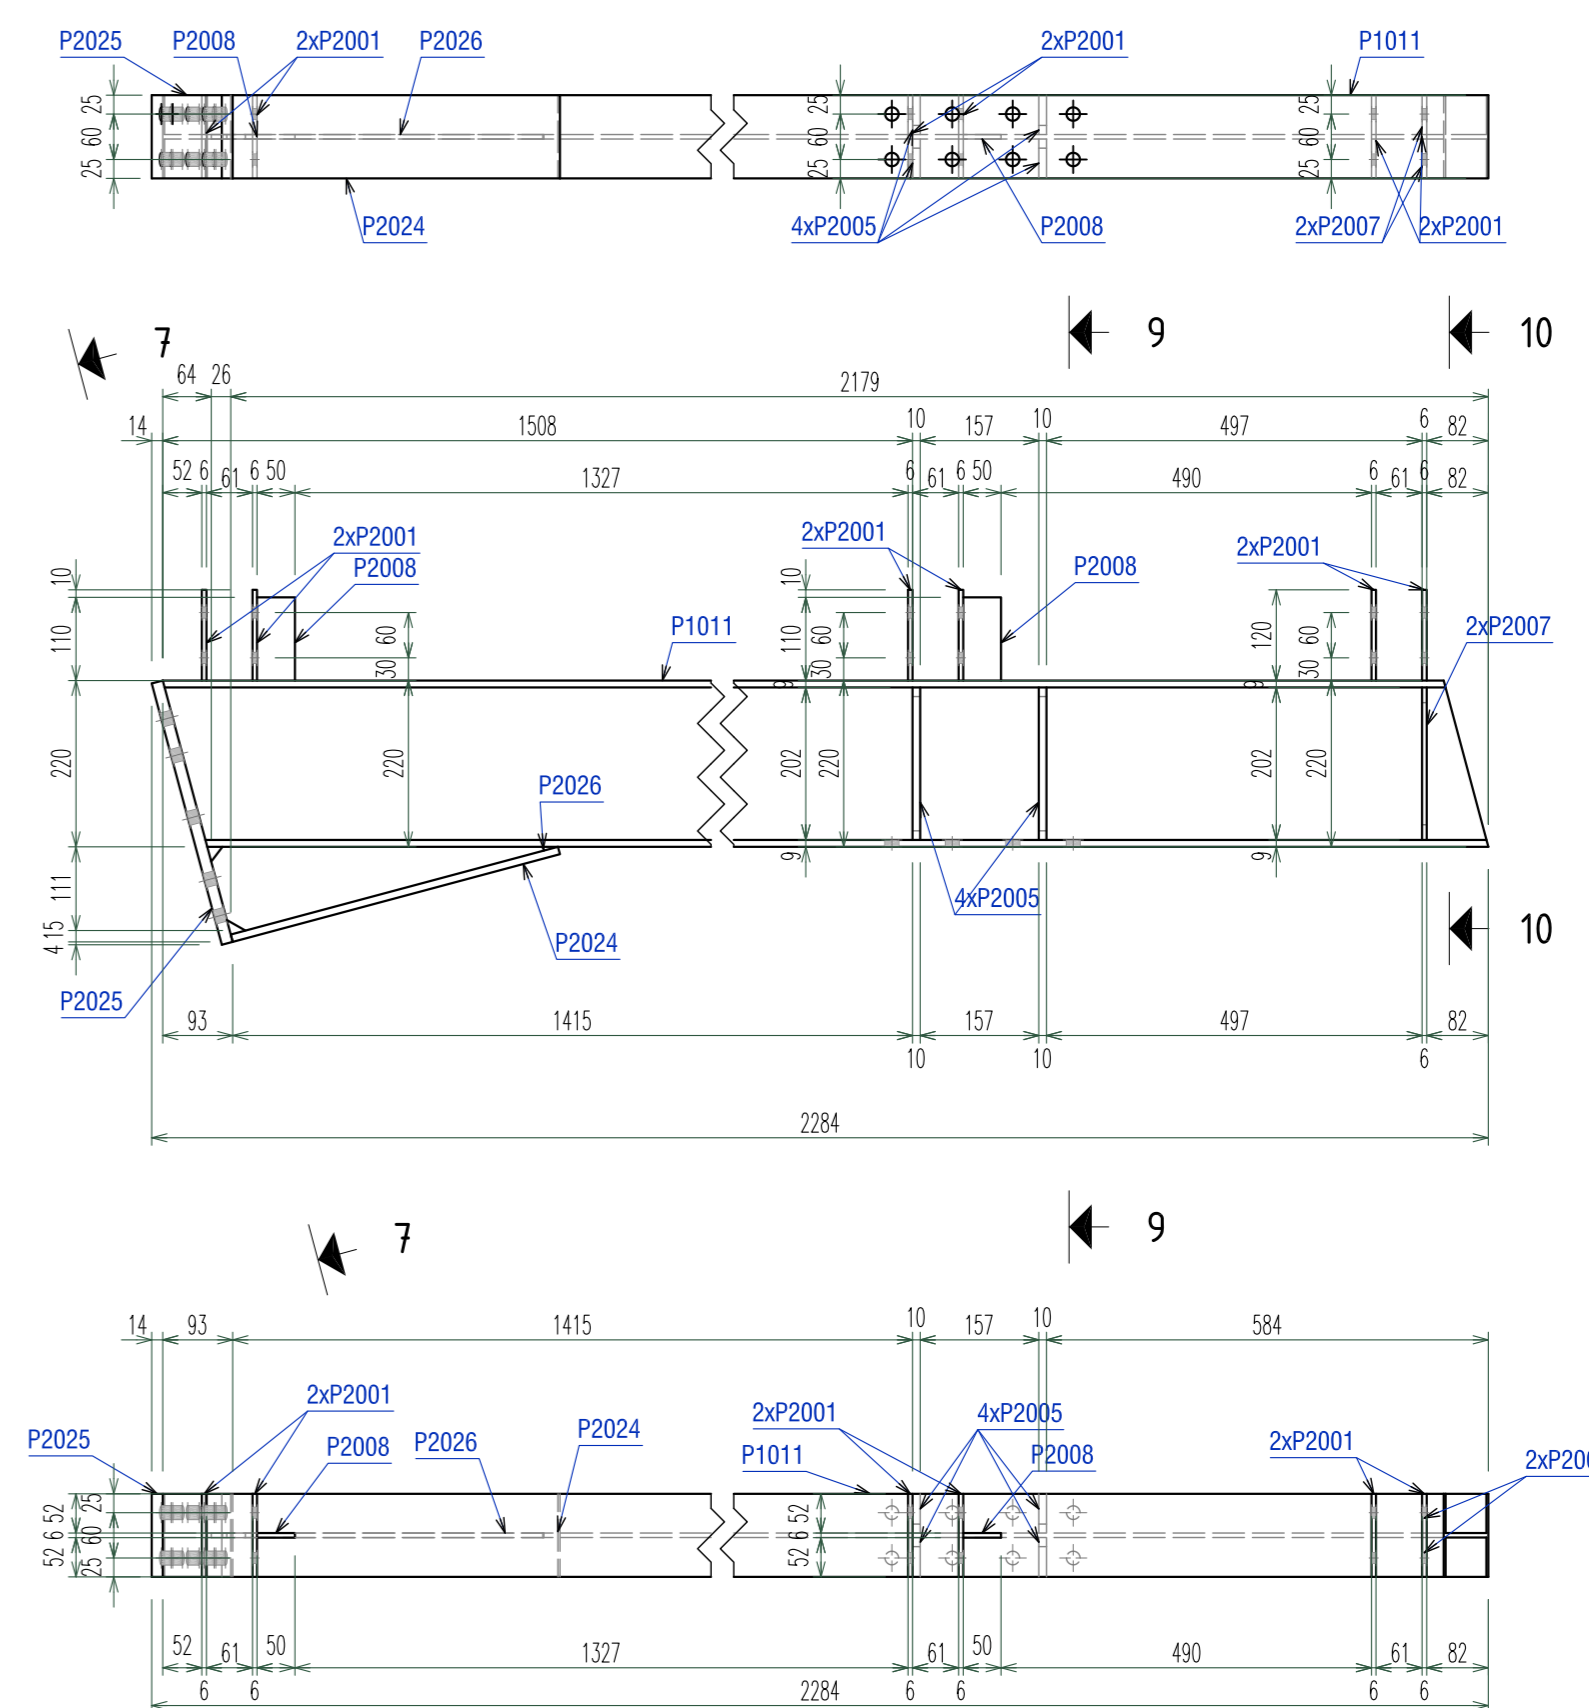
P2025 P2008 2xP2001 P2026 2xP2001 P1011

25 60 25 25 60 25 25 60 25

P2024 4xP2005 P2008 2xP2007 2xP2001

7 9 10

64 26 2179

14 1508 10 157 10 497 6 82

52 6 61 6 50 1327 6 61 6 50 490 6 61 6 82

2xP2001 2xP2001 2xP2001
P2008 P2008
P1011 2xP2007

10 110 60 30 10 110 60 30 120 60 30

220 220 9 202 220 9 202 220

P2026

111 9 9
4 15

4xP2005
P2024
10
P2025

93 1415 157 497 82
10 10 6

2284

7 9

14 93 1415 10 157 10 584

2xP2001 2xP2001 4xP2005
P2025 P2008 P2026 P2024 P1011 P2008 2xP2001 2xP20

52 6 52 25 60 25 52 6 52

52 61 50 1327 61 50 490 61 82
6 6 2284 6 6 6 6